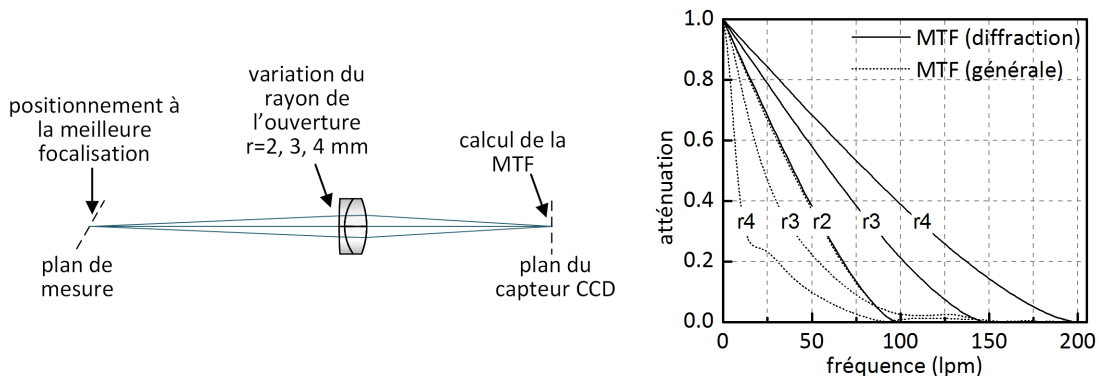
positionnement à la meilleure focalisation

variation du rayon de l'ouverture r=2, 3, 4 mm

calcul de la MTF

plan de mesure

plan du capteur CCD

1.0
0.8
0.6
0.4
0.2
0.0

MTF (diffraction)
MTF (générale)

r4
r3
r2
r3
r4

atténuation

0
50
100
150
200

fréquence (lpm)